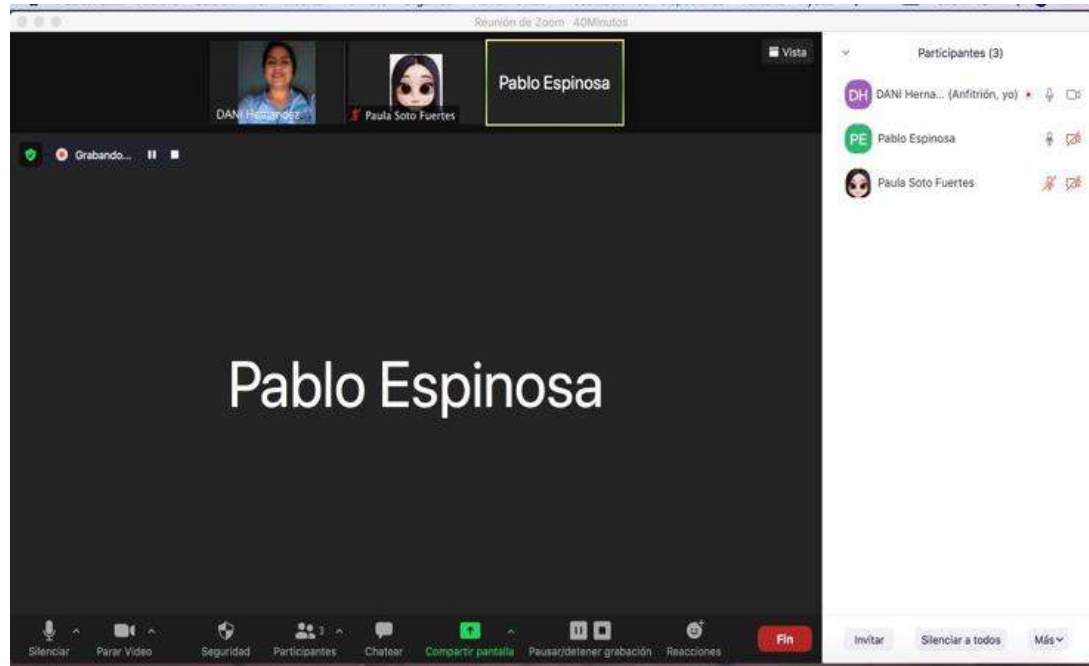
Reunión de Zoom 40Minutos

Vista

DANI Hernandez

Paula Soto Fuertes

Pablo Espinosa

Grabando...

Pablo Espinosa

Participantes (3)

DH DANI Herna... (Anfitrión, yo)

PE Pablo Espinosa

Paula Soto Fuertes

Silenciar
Parar Video
Seguridad
Participantes 3
Chatear
Compartir pantalla
Pausar/detener grabación
Reacciones
Fin

Invitar
Silenciar a todos
Más